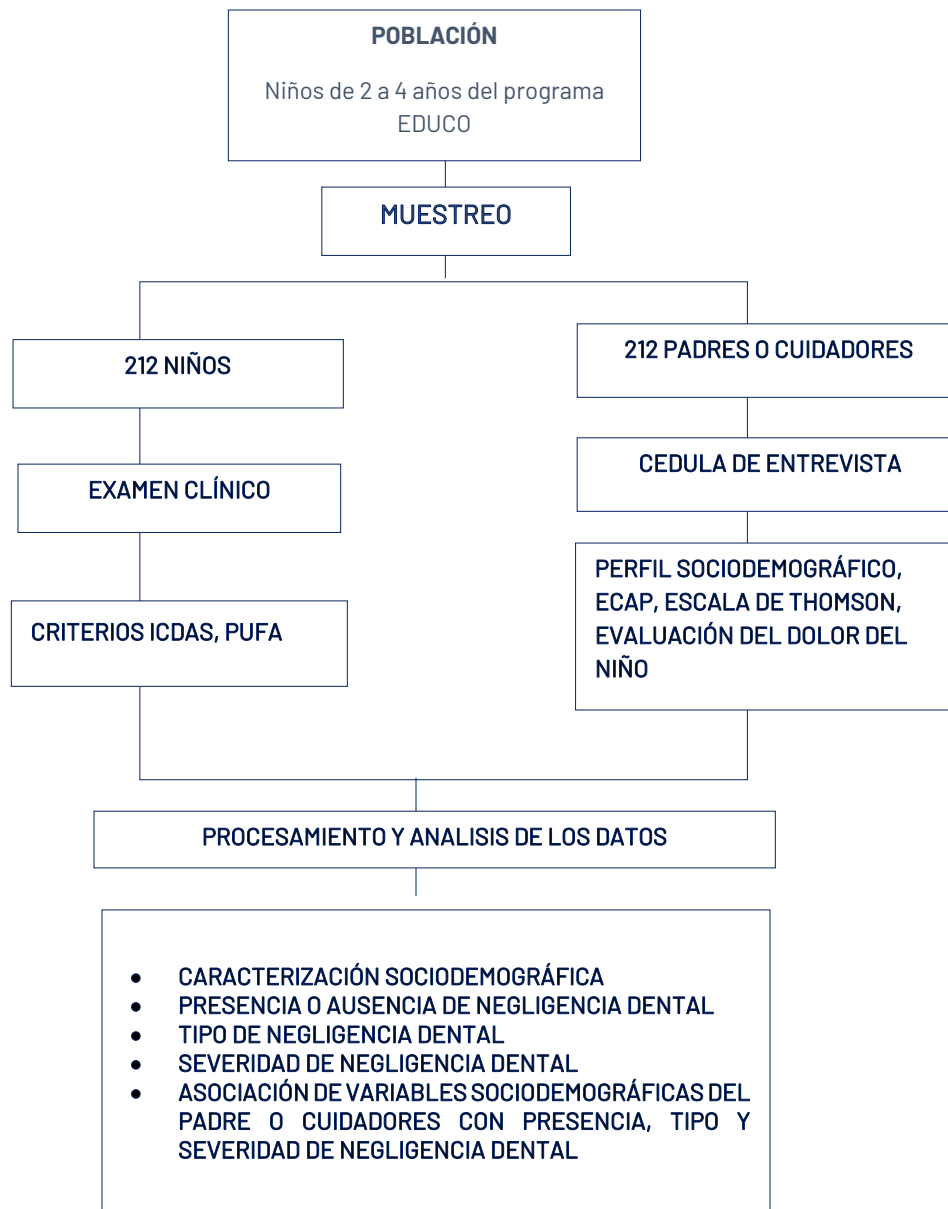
POBLACIÓN

Niños de 2 a 4 años del programa EDUCO

MUESTREO

212 NIÑOS

212 PADRES O CUIDADORES

EXAMEN CLÍNICO

CEDULA DE ENTREVISTA

CRITERIOS ICDAS, PUFA

PERFIL SOCIODEMOGRÁFICO, ECAP, ESCALA DE THOMSON, EVALUACIÓN DEL DOLOR DEL NIÑO

PROCESAMIENTO Y ANALISIS DE LOS DATOS

- CARACTERIZACIÓN SOCIODEMOGRÁFICA
- PRESENCIA O AUSENCIA DE NEGLIGENCIA DENTAL
- TIPO DE NEGLIGENCIA DENTAL
- SEVERIDAD DE NEGLIGENCIA DENTAL
- ASOCIACIÓN DE VARIABLES SOCIODEMOGRÁFICAS DEL PADRE O CUIDADORES CON PRESENCIA, TIPO Y SEVERIDAD DE NEGLIGENCIA DENTAL